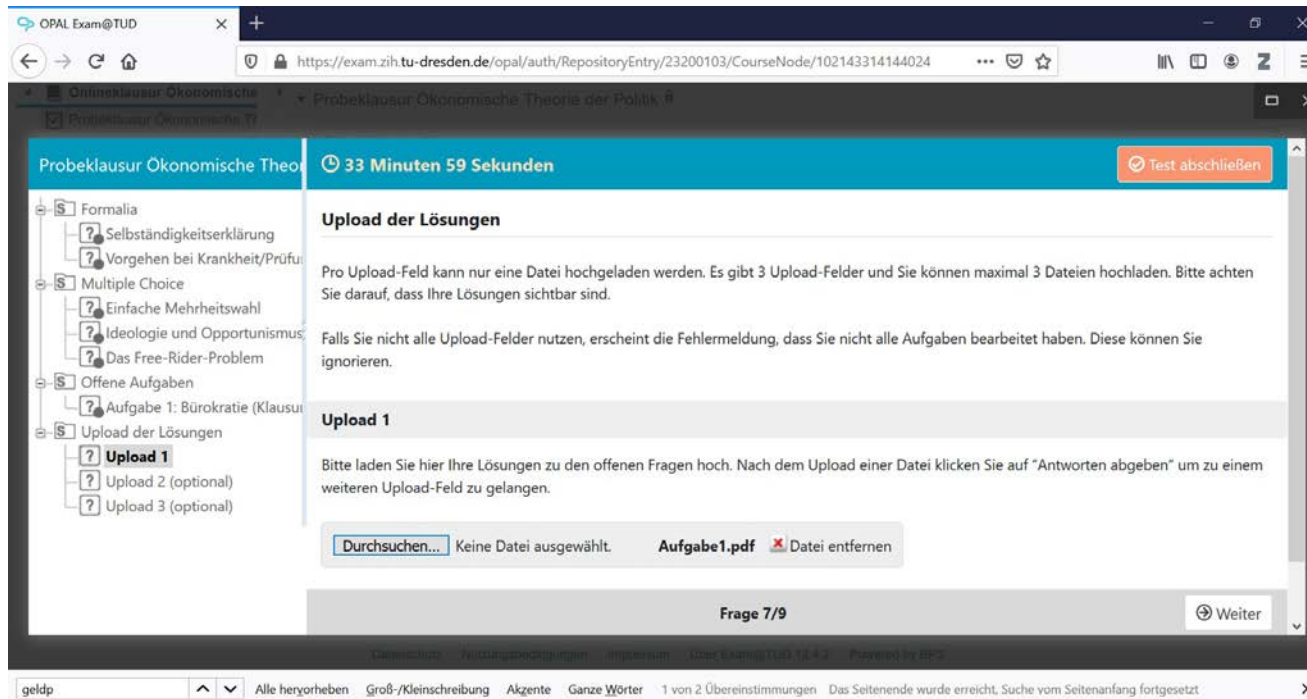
OPAL Exam@TUD

https://exam.zih.tu-dresden.de/opal/auth/RepositoryEntry/23200103/CourseNode/102143314144024

Onlineklausur Ökonomische
Probeklausur Ökonomische Th
Probeklausur Ökonomische Theorie der Politik

Probeklausur Ökonomische Theo

S Formalia
? Selbständigkeitserklärung
? Vorgehen bei Krankheit/Prüfu
S Multiple Choice
? Einfache Mehrheitswahl
? Ideologie und Opportunismus
? Das Free-Rider-Problem
S Offene Aufgaben
? Aufgabe 1: Bürokratie (Klausu
S Upload der Lösungen
? Upload 1
? Upload 2 (optional)
? Upload 3 (optional)

33 Minuten 59 Sekunden

Test abschließen

Upload der Lösungen

Pro Upload-Feld kann nur eine Datei hochgeladen werden. Es gibt 3 Upload-Felder und Sie können maximal 3 Dateien hochladen. Bitte achten Sie darauf, dass Ihre Lösungen sichtbar sind.

Falls Sie nicht alle Upload-Felder nutzen, erscheint die Fehlermeldung, dass Sie nicht alle Aufgaben bearbeitet haben. Diese können Sie ignorieren.

Upload 1

Bitte laden Sie hier Ihre Lösungen zu den offenen Fragen hoch. Nach dem Upload einer Datei klicken Sie auf "Antworten abgeben" um zu einem weiteren Upload-Feld zu gelangen.

Durchsuchen... Keine Datei ausgewählt. Aufgabe1.pdf Datei entfernen

Frage 7/9

Weiter

Datenschutz Nutzungsbedingungen Impressum Über Exam@TUD 13.4.2 Powered by BPS

geldp Alle hervorheben Groß-/Kleinschreibung Akzente Ganze Wörter 1 von 2 Übereinstimmungen Das Seitenende wurde erreicht, Suche vom Seitenanfang fortgesetzt